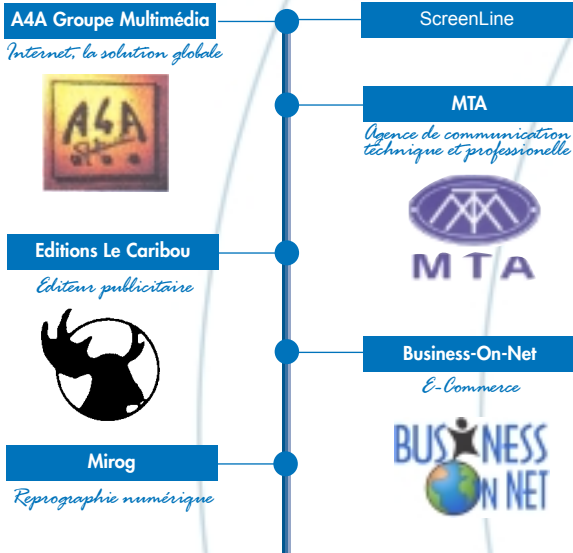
A4A Groupe Multimédia
Internet, la solution globale

A4A

ScreenLine

MTA
Agence de communication technique et professionnelle

MTA

Editions Le Caribou
Editeur publicitaire

Business-On-Net
E-Commerce

BUSINESS ON NET

Mirog
Reprographie numérique